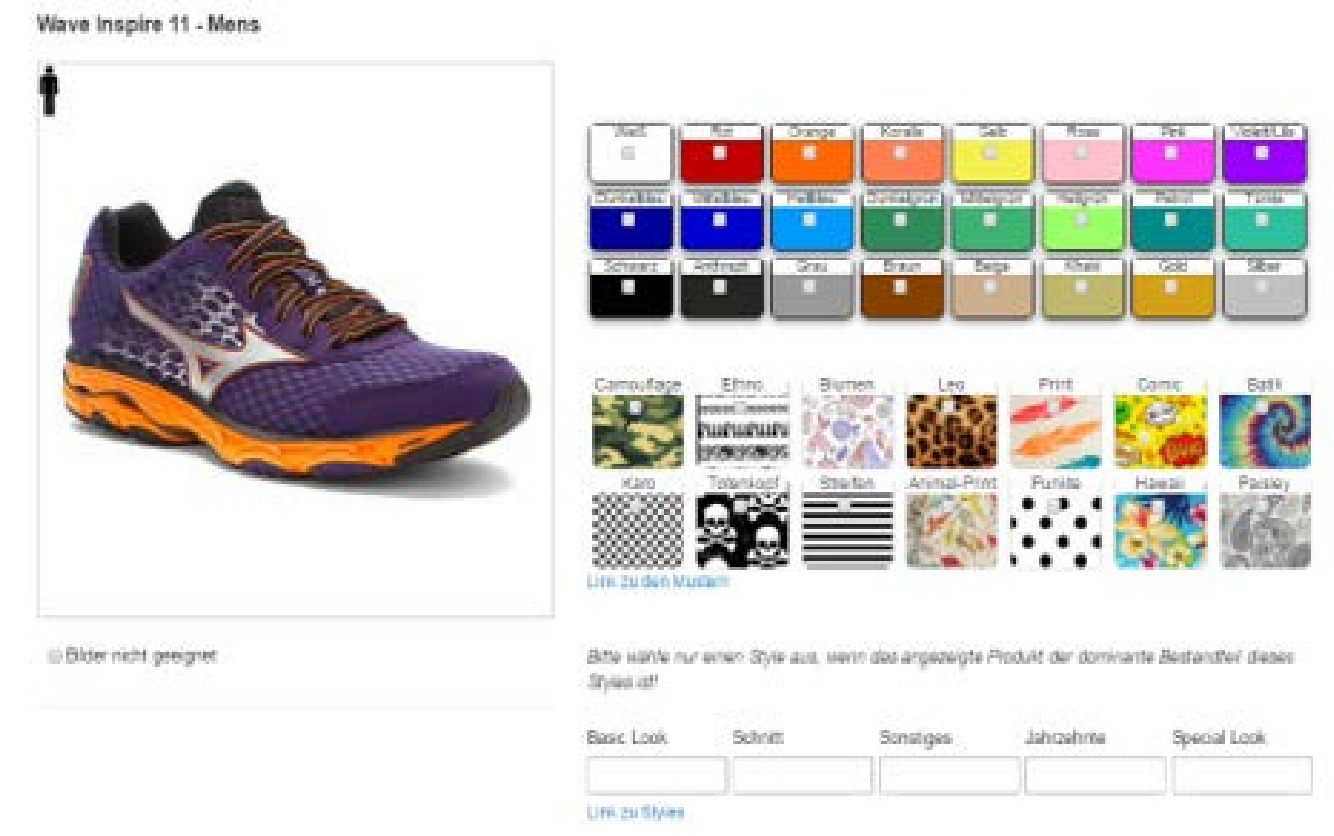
Wave Inspire 11 - Mens

| Weiß | Rot | Orange | Koralle | Gelb | Rose | Pink | Violett/Lila |
|---|---|---|---|---|---|---|---|
| Dunkelblau | Mittelblau | Hellblau | Dunkelgrün | Mittelgrün | Hellgrün | Petrol | Türkis |
| Schwarz | Anthrazit | Grau | Braun | Beige | Khaki | Gold | Silber |

| Camouflage | Ethno | Blumen | Leo | Print | Comic | Batik |
|---|---|---|---|---|---|---|
| Karo | Totenkopf | Streifen | Animal-Print | Punkte | Hawaii | Paisley |

Link zu den Mustern

Bilder nicht geeignet

Bitte wähle nur einen Style aus, wenn das angezeigte Produkt der dominante Bestandteil dieses Styles ist!

Basic Look Schnitt Sonstiges Jahrzehnte Special Look

Link zu Styles